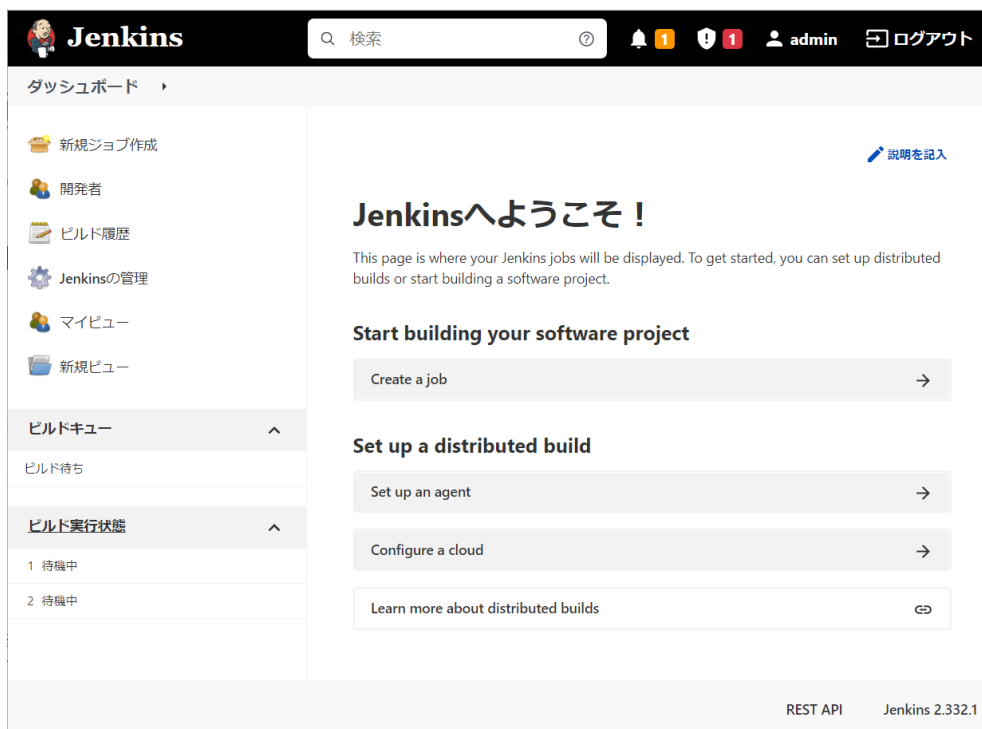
Jenkins

検索

1

1

admin

ログアウト

ダッシュボード

新規ジョブ作成

開発者

ビルド履歴

Jenkinsの管理

マイビュー

新規ビュー

ビルドキュー

ビルド待ち

ビルド実行状態

1 待機中

2 待機中

説明を記入

Jenkinsへようこそ！

This page is where your Jenkins jobs will be displayed. To get started, you can set up distributed builds or start building a software project.

Start building your software project

Create a job

Set up a distributed build

Set up an agent

Configure a cloud

Learn more about distributed builds

REST API

Jenkins 2.332.1